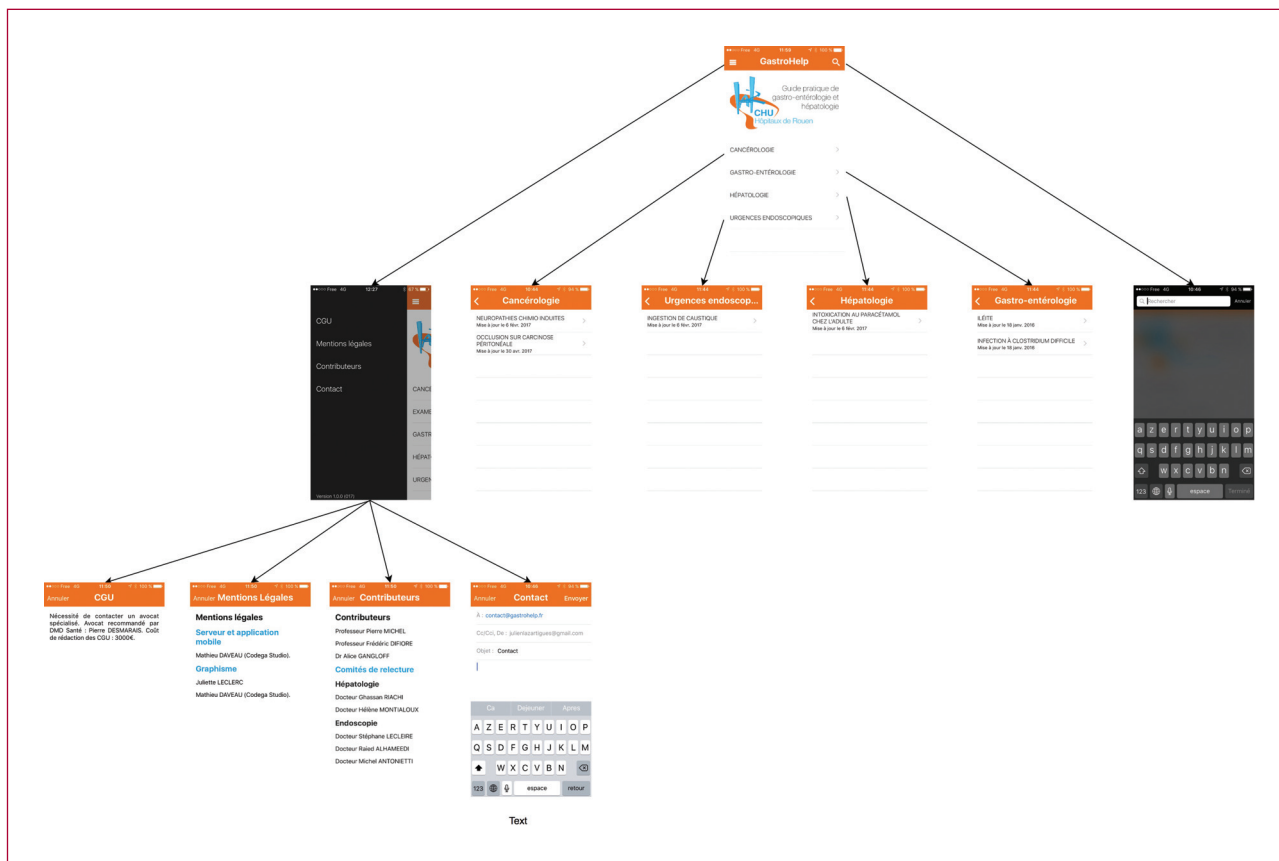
●●○○○ Free 4G 11:55 100 %
GastroHelp
Guide pratique de gastro-entérologie et hépatologie
CHU Hôpitaux de Rouen
CANCÉROLOGIE
GASTRO-ENTÉROLOGIE
HÉPATOLOGIE
URGENCES ENDOSCOPIQUES

●●○○○ Free 4G 12:27 87 %
CGU
Mentions légales
Contributeurs
Contact
CANCE
EXAME
GASTR
HÉPATO
URGEN
Version 1.0.0 (417)

●●○○○ Free 4G 11:44 94 %
Cancérologie
NEUROPATHIES CHIMIO INDUITES
Mise à jour le 6 Nov. 2017
OCCLUSION SUR CARCINOSE PÉRITONÉALE
Mise à jour le 30 avr. 2017

●●○○○ Free 4G 11:44 100 %
Urgences endoscop...
INGESTION DE CAUSTIQUE
Mise à jour le 6 Nov. 2017

●●○○○ Free 4G 11:44 100 %
Hépatologie
INTOXICATION AU PARACÉTAMOL CHEZ L'ADULTE
Mise à jour le 6 Nov. 2017

●●○○○ Free 4G 11:44 100 %
Gastro-entérologie
ILÉITE
Mise à jour le 18 janv. 2016
INFECTION À CLOSTRIDIUM DIFFICILE
Mise à jour le 18 janv. 2016

●●○○○ Free 4G 10:46 94 %
Rechercher
Annuler
a z e r t y u i o p
q s d f g h j k l m
w x c v b n
123 espace Terminé

●●○○○ Free 4G 11:55 100 %
Annuler CGU
Nécessité de contacter un avocat spécialisé. Avocat recommandé par DMO Santé : Pierre DESMARAIS. Coût de rédaction des CGU : 3000€.

●●○○○ Free 4G 11:55 100 %
Annuler Mentions Légales
Mentions légales
Serveur et application mobile
Mathieu DAVEAU (Codega Studio).
Graphisme
Juliette LECLERC
Mathieu DAVEAU (Codega Studio).

●●○○○ Free 4G 11:55 100 %
Annuler Contributeurs
Contributeurs
Professeur Pierre MICHEL
Professeur Frédéric DIFIORE
Dr Alice GANGLOFF
Comités de relecture
Hépatologie
Docteur Ghassan RIACHI
Docteur Hélène MONTIALOUX
Endoscopie
Docteur Stéphane LECLEIRE
Docteur Raied ALHAMEEDI
Docteur Michel ANTONIETTI

●●○○○ Free 4G 11:46 94 %
Annuler Contact Envoyer
À : contact@gastrohelp.fr
Cc/Cci, De : julientartigues@gmail.com
Objet : Contact
Ca Déjeuner Après
A Z E R T Y U I O P
Q S D F G H J K L M
W X C V B N
123 espace retour

Text